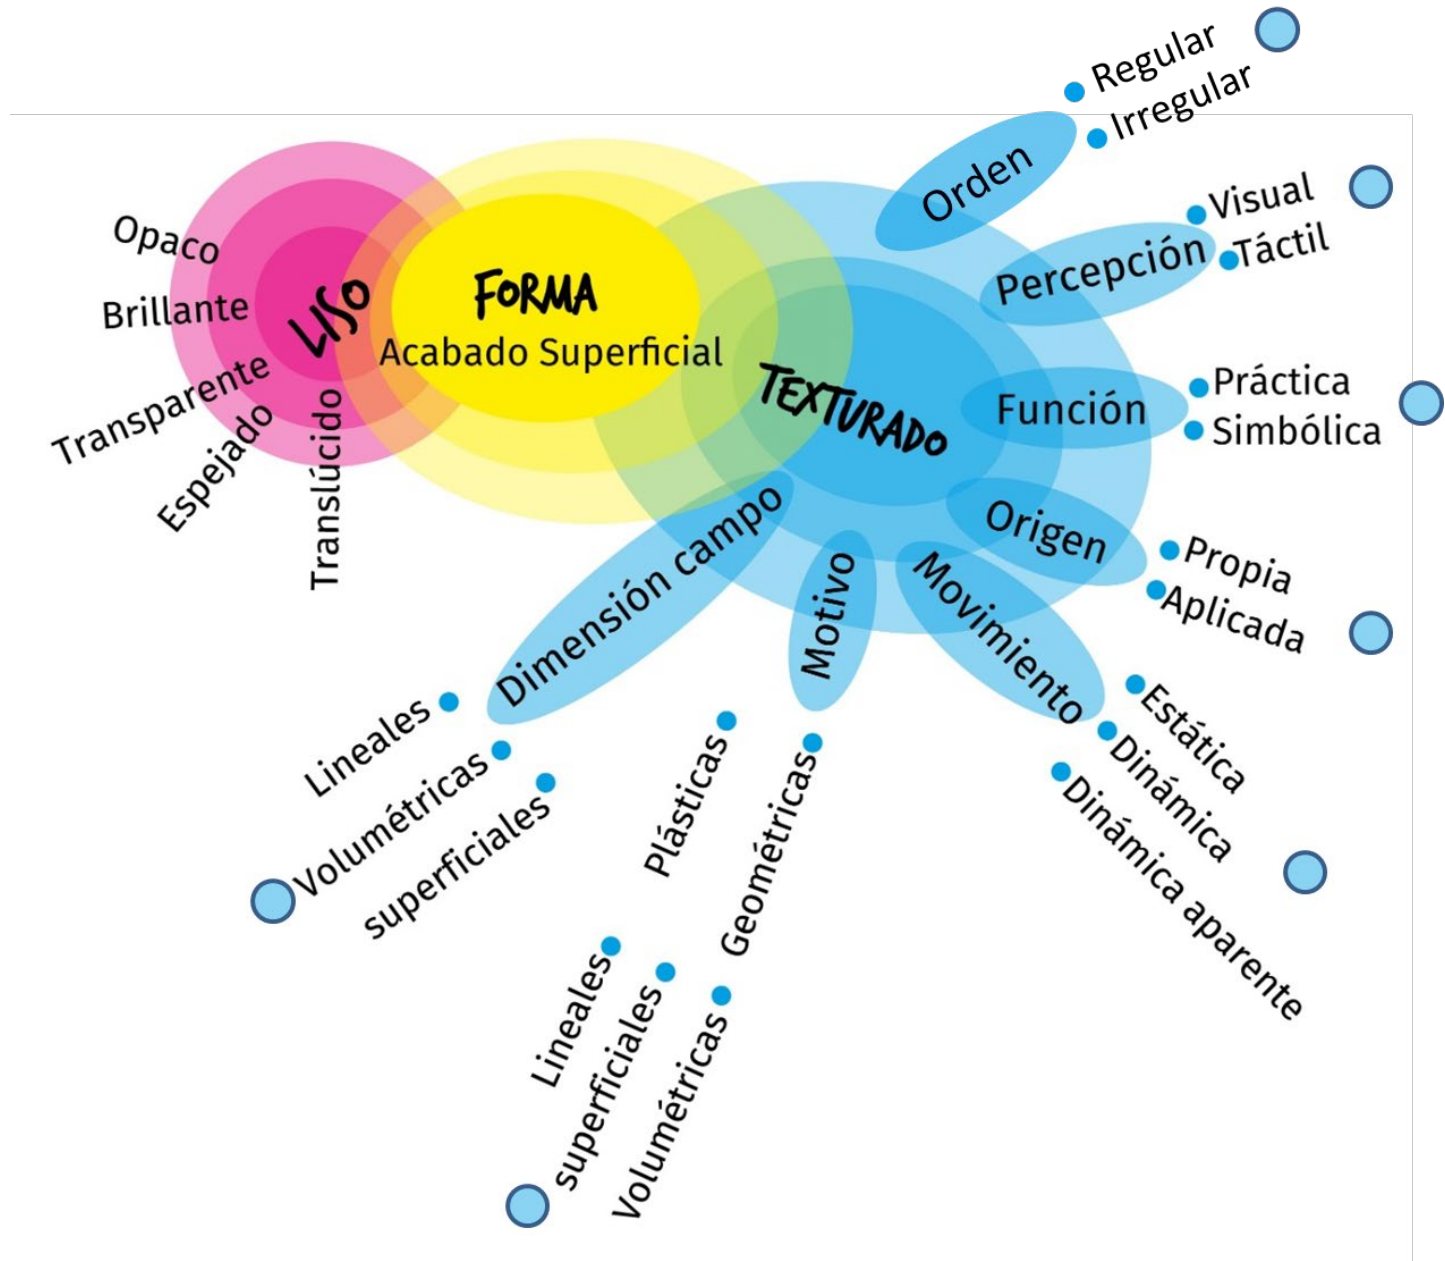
FORMA
Acabado Superficial

LISO
Opaco
Brillante
Transparente
Espejado
Translúcido

TEXTURADO
Orden
Regular
Irregular
Percepción
Visual
Táctil
Función
Práctica
Simbólica
Origen
Propia
Aplicada
Movimiento
Estática
Dinámica
Dinámica aparente
Motivo
Plásticas
Geométricas
Lineales
superficiales
Volumétricas
Dimensión campo
Lineales
Volumétricas
superficiales